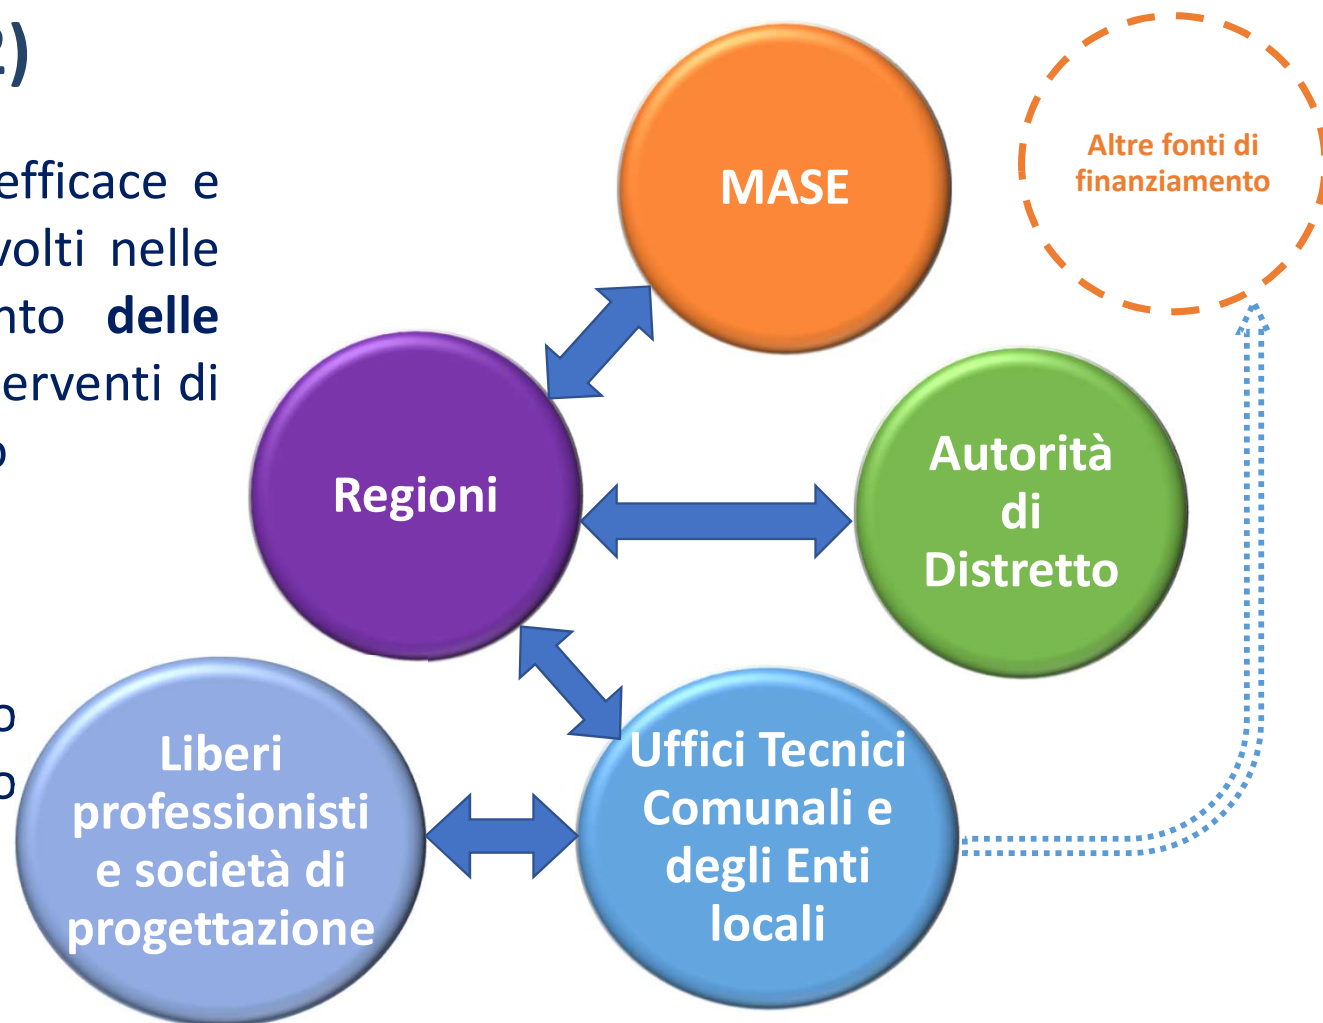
2)

efficace e volti nelle nto **delle** erventi di o

o

o

MASE

Altre fonti di finanziamento

Regioni

Autorità di Distretto

Liberi professionisti e società di progettazione

Uffici Tecnici Comunali e degli Enti locali